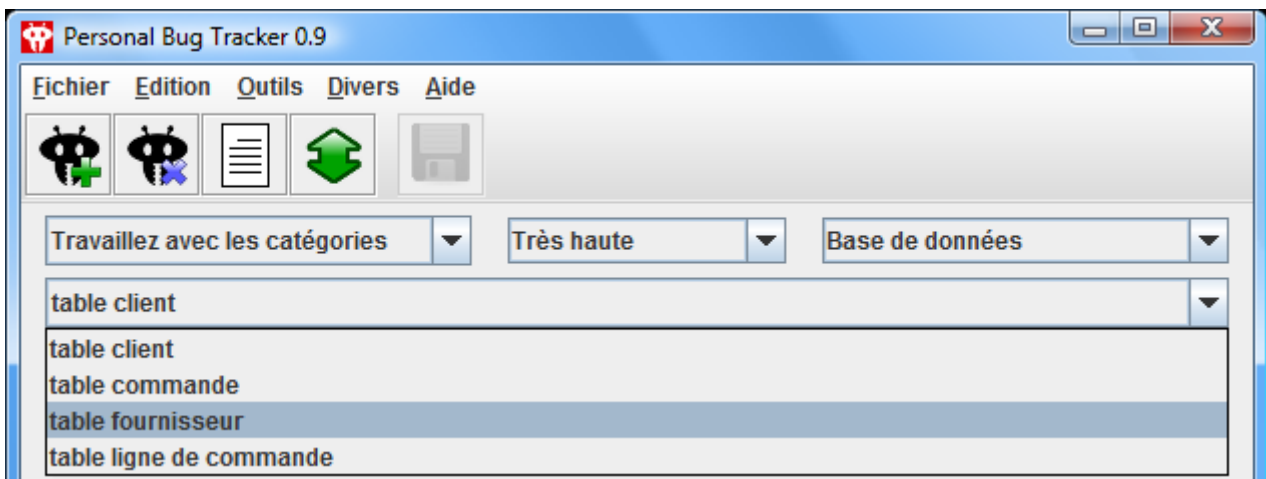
Personal Bug Tracker 0.9

Fichier Edition Outils Divers Aide

Travaillez avec les catégories
Très haute
Base de données

table client

table client
table commande
table fournisseur
table ligne de commande